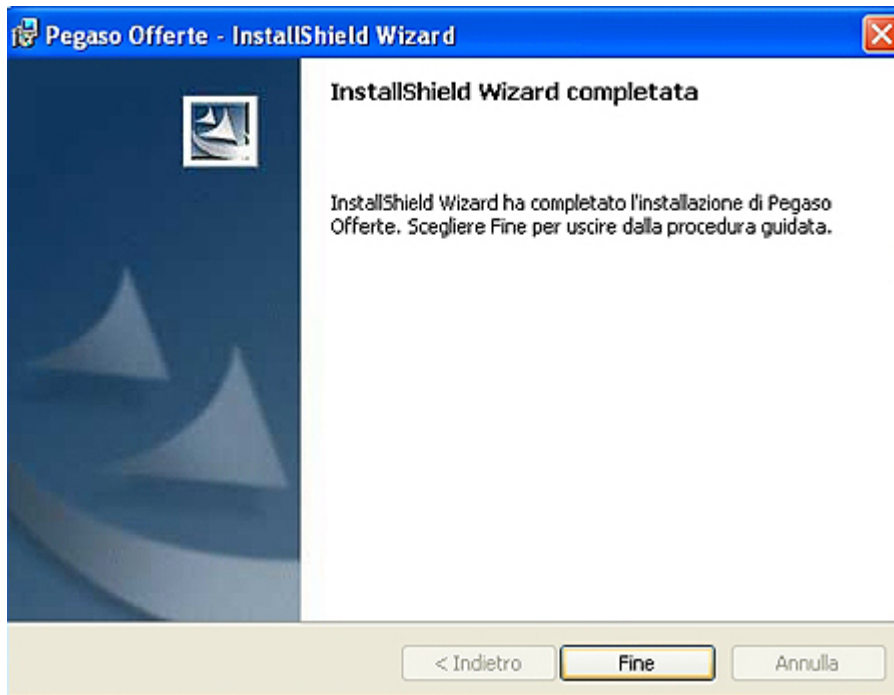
Pegaso Offerte - InstallShield Wizard

InstallShield Wizard completata

InstallShield Wizard ha completato l'installazione di Pegaso Offerte. Scegliere Fine per uscire dalla procedura guidata.

< Indietro
Fine
Annulla